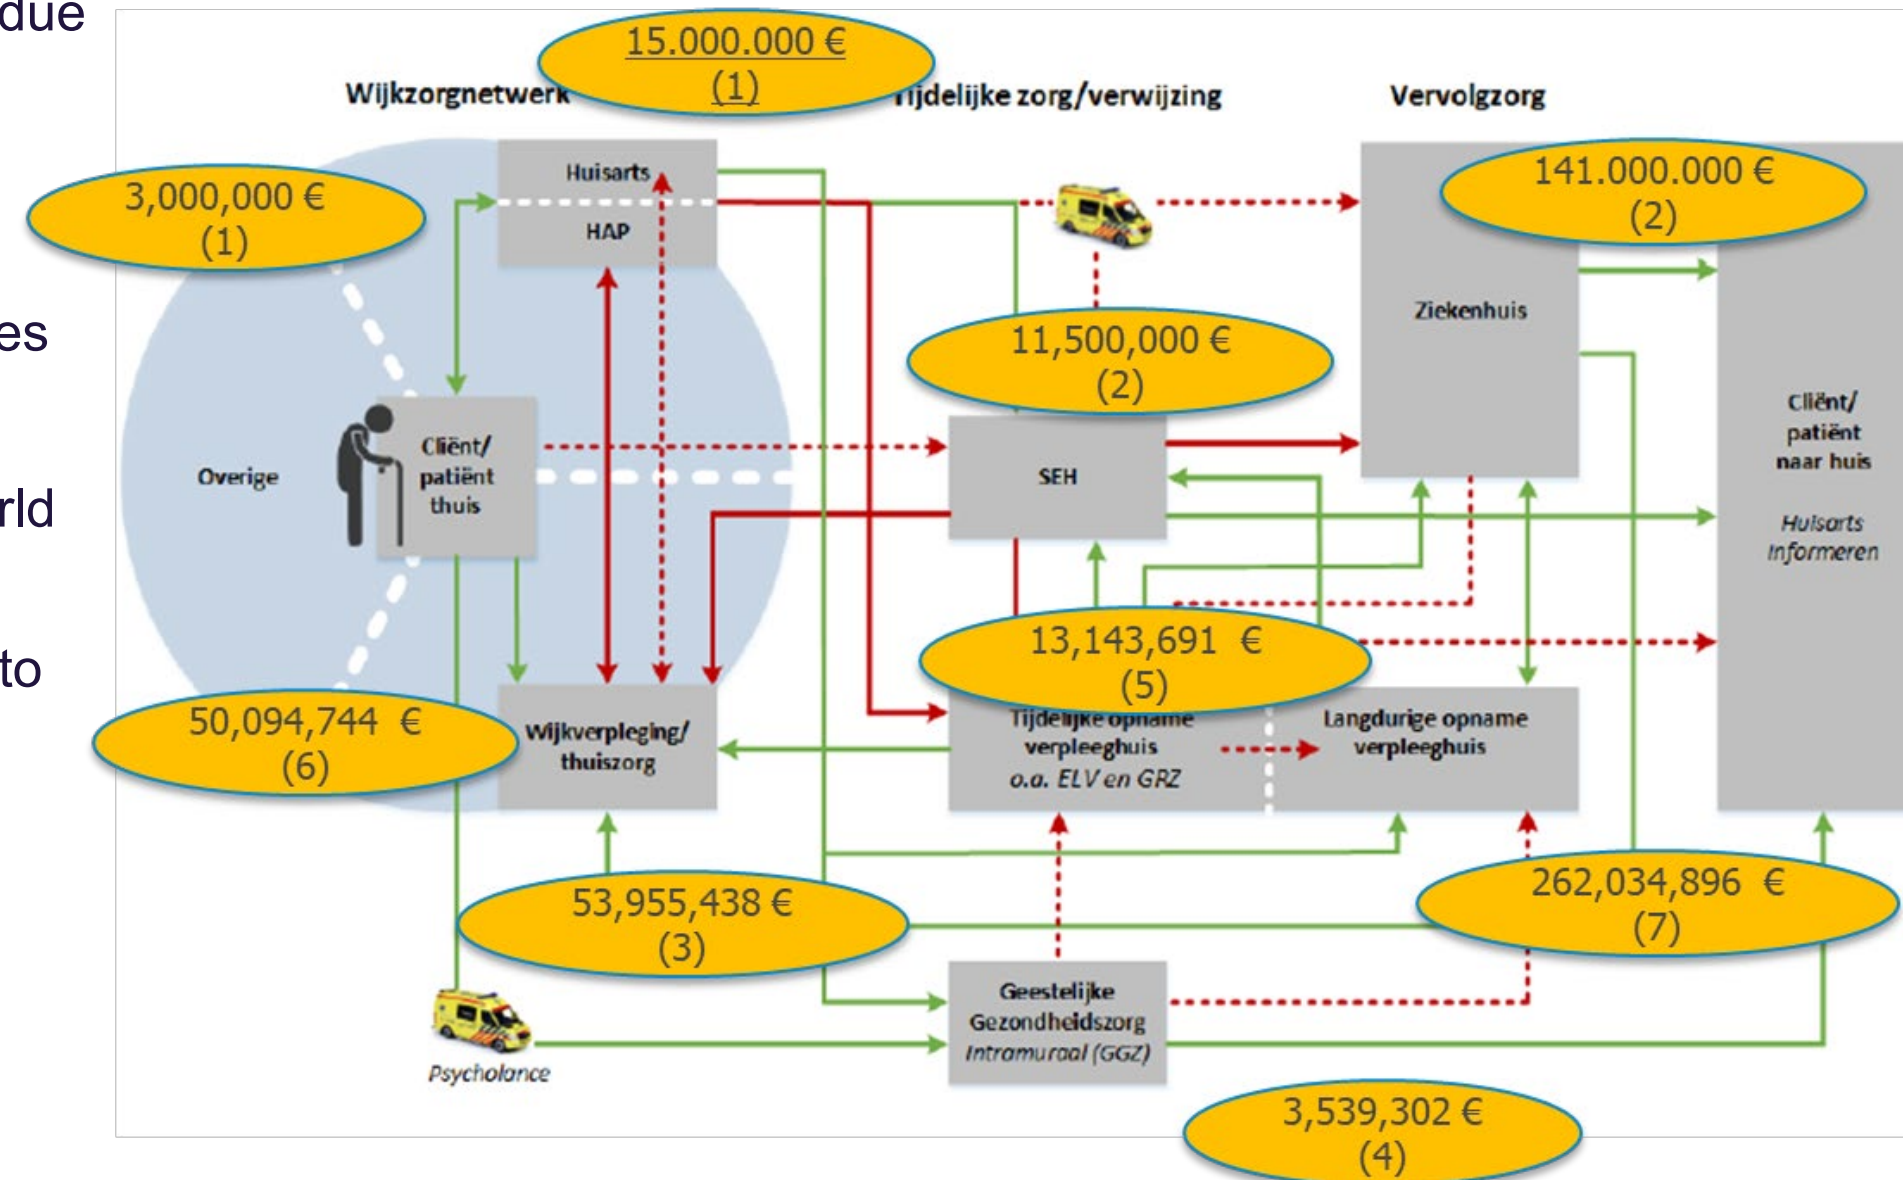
due
es
rld
to

15.000.000 €
(1)

Wijkzorgnetwerk
Tijdelijke zorg/verwijzing
Vervolgzorg

3,000,000 €
(1)

Huisarts
HAP

141.000.000 €
(2)

Ziekenhuis

11,500,000 €
(2)

Overige

Cliënt/
patiënt
thuis

SEH

Cliënt/
patiënt
naar huis

Huisarts
informeren

13,143,691 €
(5)

50,094,744 €
(6)

Wijkverpleging/
thuiszorg

Tijdelijke opname
verpleeghuis
o.a. ELV en GRZ

Langdurige opname
verpleeghuis

53,955,438 €
(3)

262,034,896 €
(7)

Geestelijke
Gezondheidszorg
Intramuraal (GGZ)

Psycholance

3,539,302 €
(4)